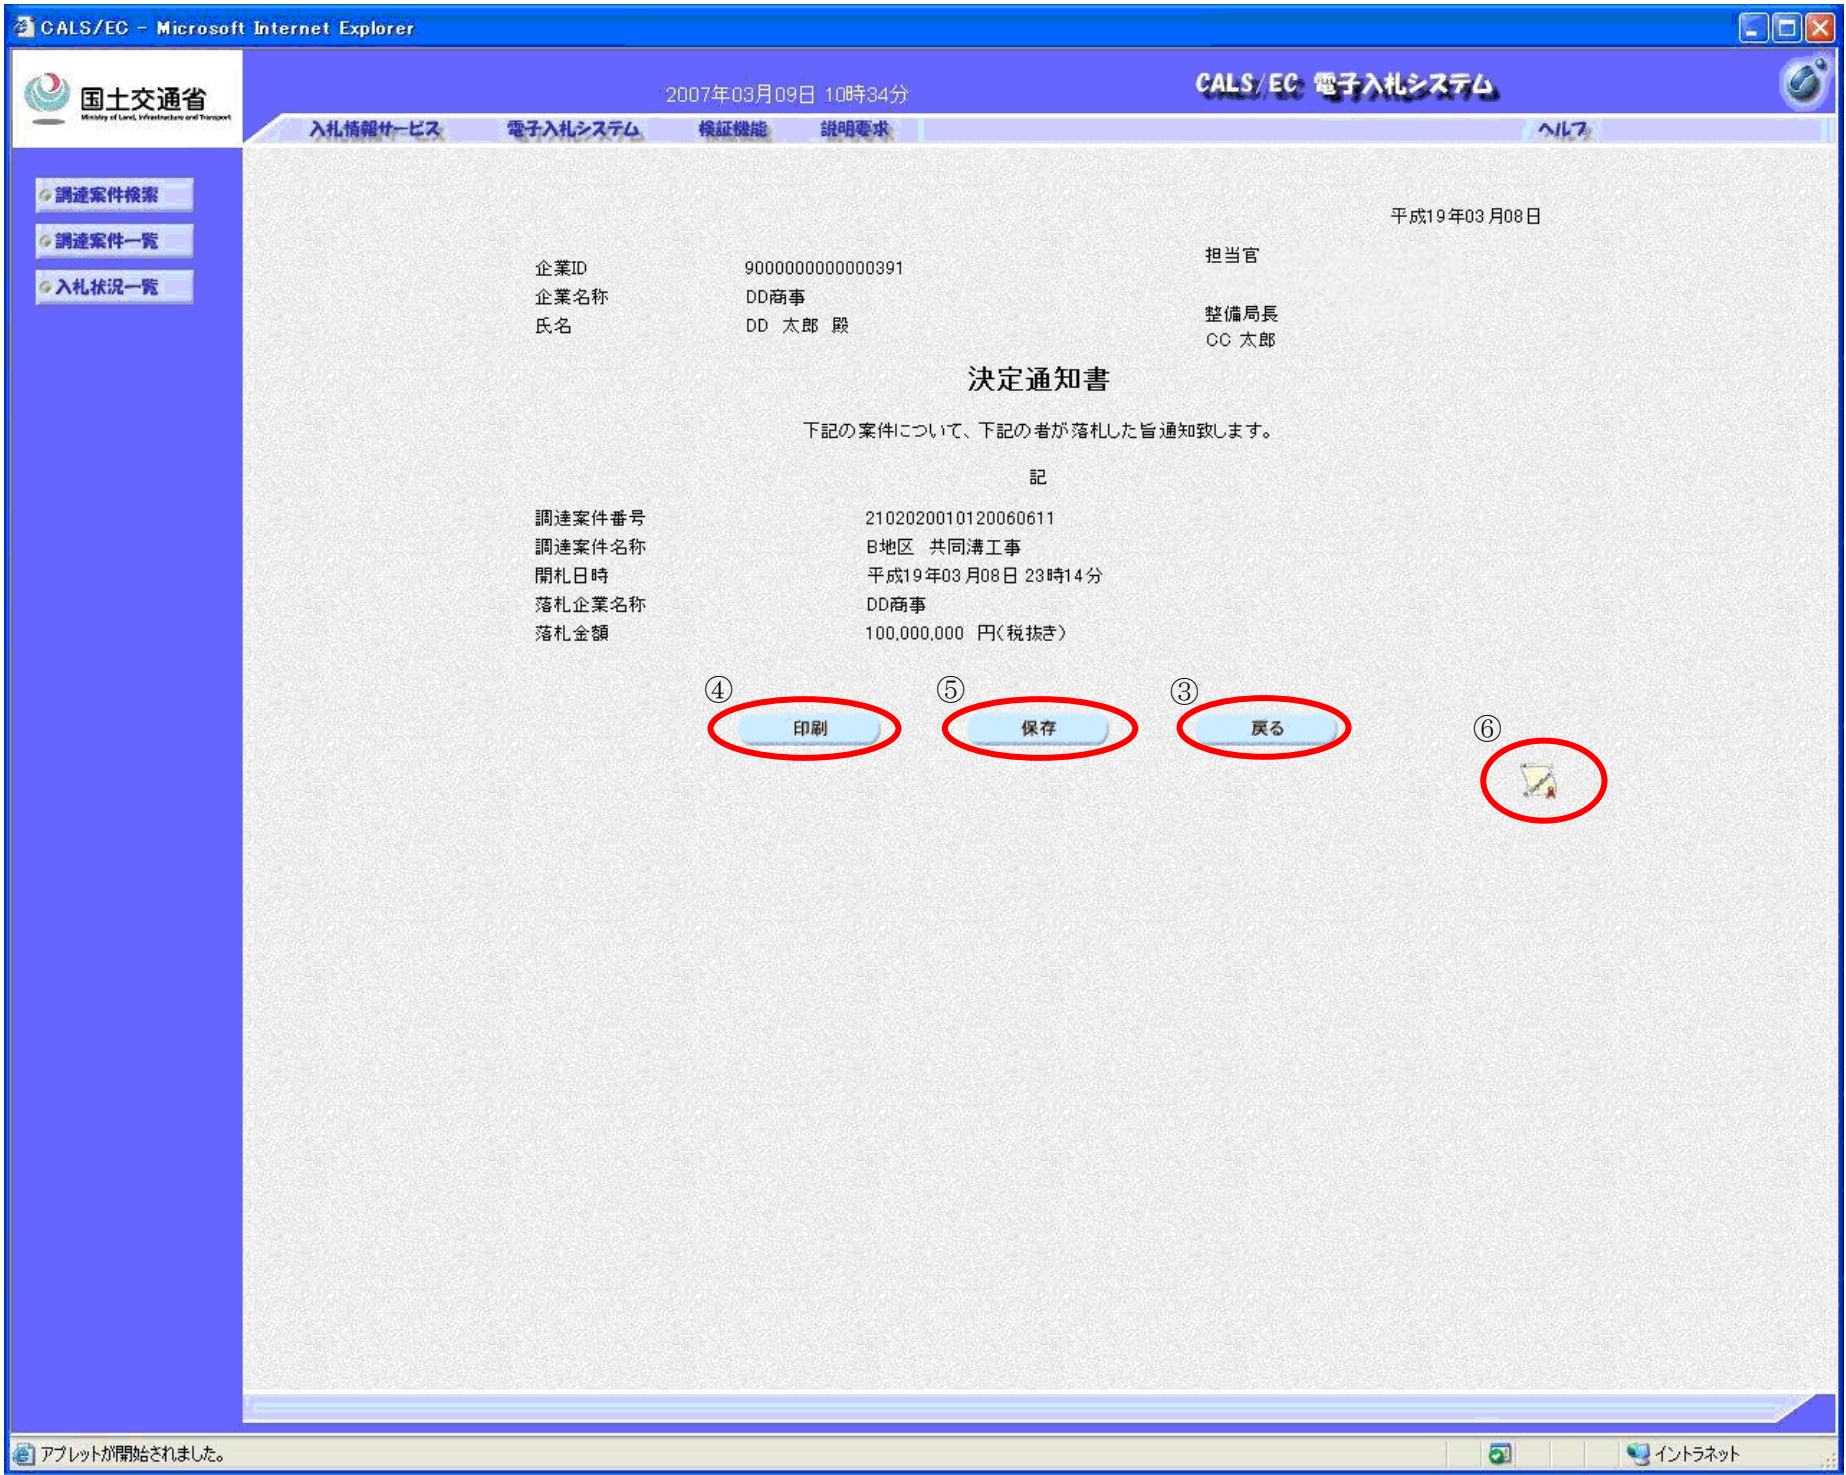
CALS/EC - Microsoft Internet Explorer

国土交通省
Ministry of Land, Infrastructure and Transport

2007年03月09日 10時34分

CALS/EC 電子入札システム

入札情報サービス　電子入札システム　検証機能　説明要求　ヘルプ

調達案件検索
調達案件一覧
入札状況一覧

平成19年03月08日

担当官

企業ID　9000000000000391
企業名称　DD商事
氏名　DD 太郎 殿

整備局長
CC 太郎

決定通知書

下記の案件について、下記の者が落札した旨通知致します。

記

| 調達案件番号 | 2102020010120060611 |
|---|---|
| 調達案件名称 | B地区　共同溝工事 |
| 開札日時 | 平成19年03月08日 23時14分 |
| 落札企業名称 | DD商事 |
| 落札金額 | 100,000,000 円(税抜き) |

④ 印刷　⑤ 保存　③ 戻る　⑥

アプレットが開始されました。　イントラネット